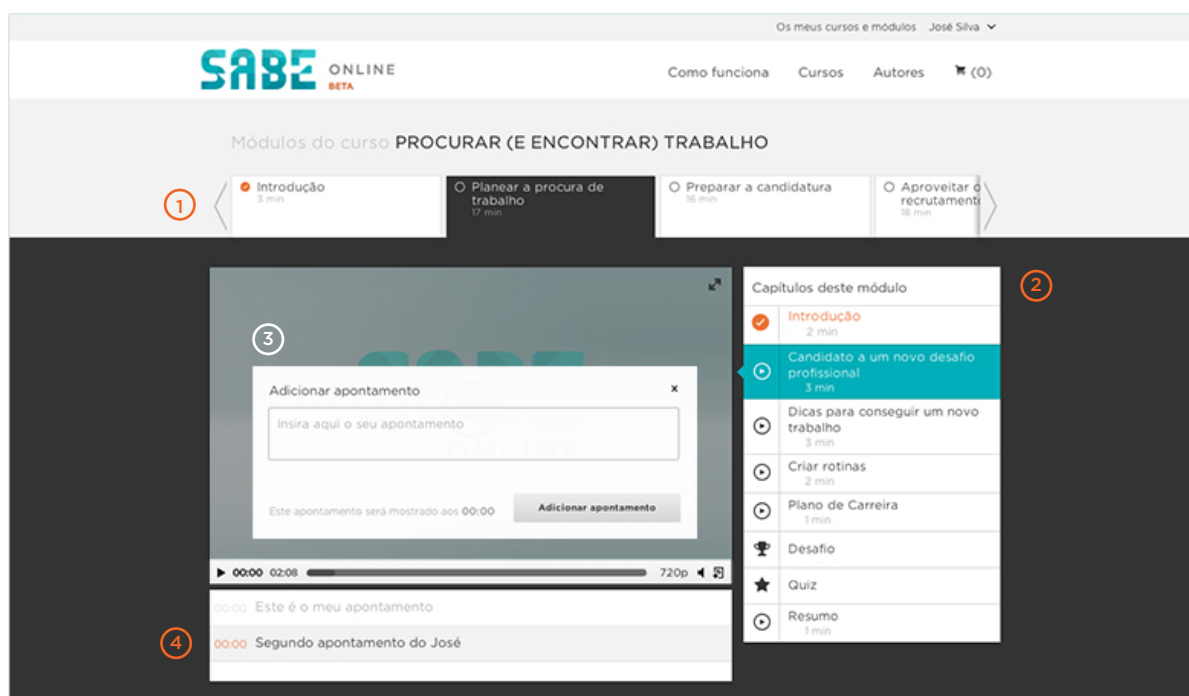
Os meus cursos e módulos José Silva

SABE ONLINE BETA

Como funciona Cursos Autores (0)

Módulos do curso PROCURAR (E ENCONTRAR) TRABALHO

1

Introdução
3 min

Planear a procura de trabalho
17 min

Preparar a candidatura
16 min

Aproveitar o recrutament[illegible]
18 min

2

Capítulos deste módulo

Introdução
2 min

Candidato a um novo desafio profissional
3 min

Dicas para conseguir um novo trabalho
3 min

Criar rotinas
2 min

Plano de Carreira
1 min

Desafio

Quiz

Resumo
1 min

3

Adicionar apontamento ×

Insira aqui o seu apontamento

Este apontamento será mostrado aos 00:00

Adicionar apontamento

00:00 02:08 720p

4

00:00 Este é o meu apontamento

00:00 Segundo apontamento do José